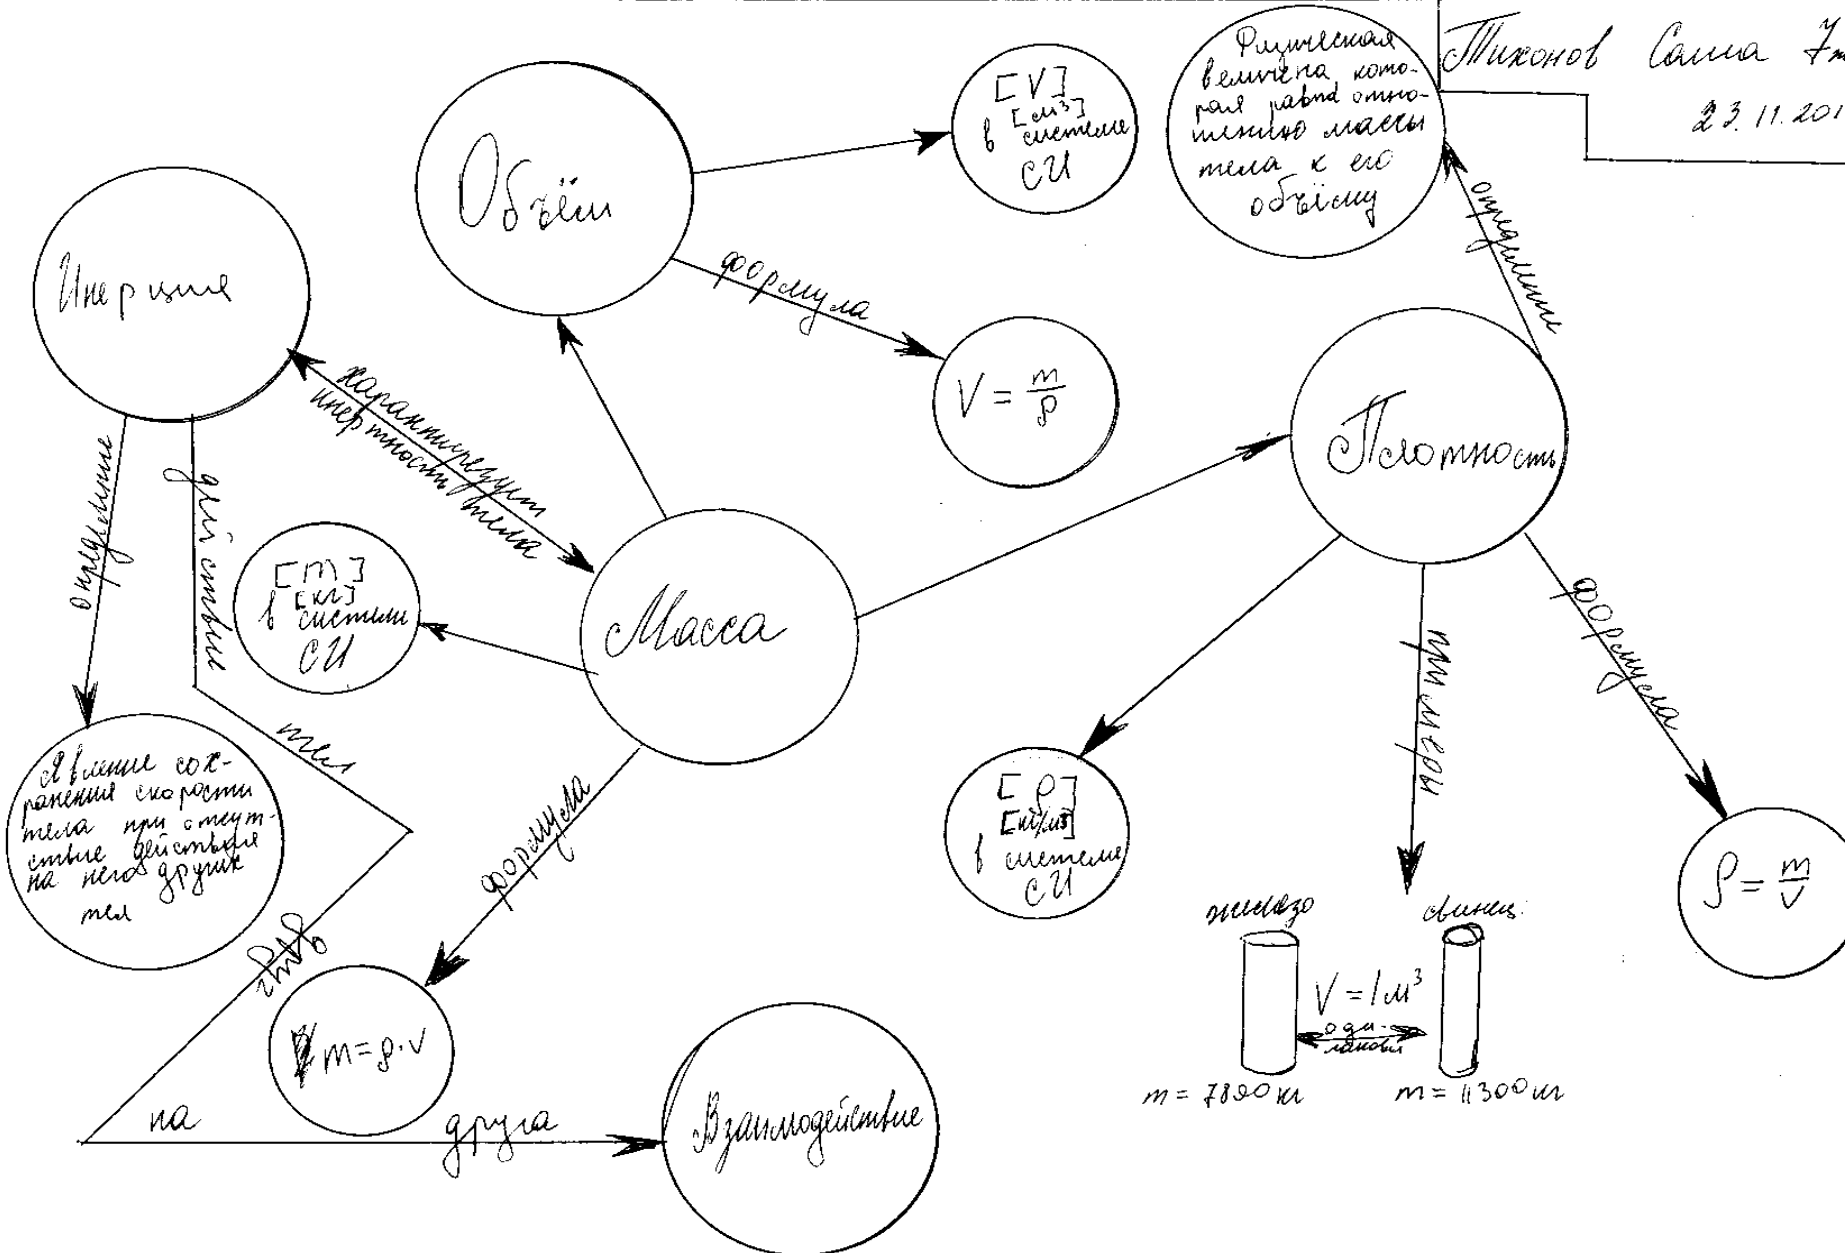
Тихонов Саша 7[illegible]
23.11.201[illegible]

Объём

[V]
[м³]
в системе СИ

формула

V = $\frac{m}{\rho}$

Физическая величина которая равна отношению массы тела к его объёму

определение

Плотность

Инерция

характеризует инертность тела

определение

действие

тел

Явление сохранения скорости тела при отсутствие действие на него других тел

[m]
[кг]
в системе СИ

Масса

формула

друг

m=ρ·V

на

друга

Взаимодействие

[ρ]
[кг/м³]
в системе СИ

пример

формула

ρ = $\frac{m}{V}$

железо

свинец

V = 1м³

одинаковы

m = 7800кг

m = 11300кг